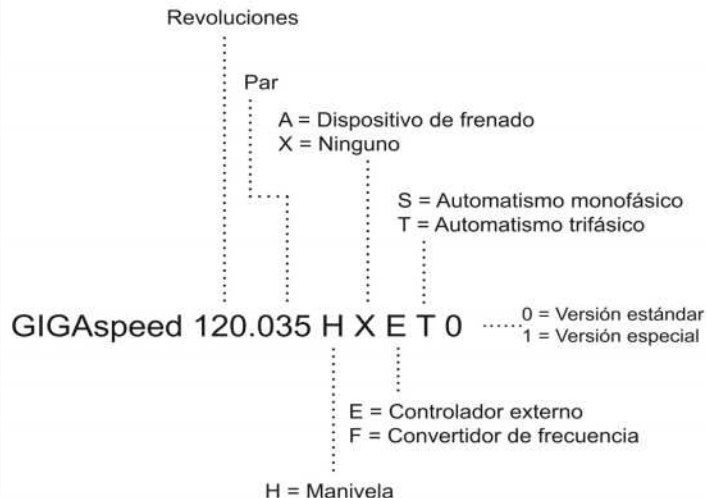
Revoluciones

Par

A = Dispositivo de frenado
X = Ninguno

S = Automatismo monofásico
T = Automatismo trifásico

GIGAspeed 120.035 H X E T 0

0 = Versión estándar
1 = Versión especial

E = Controlador externo
F = Convertidor de frecuencia

H = Manivela